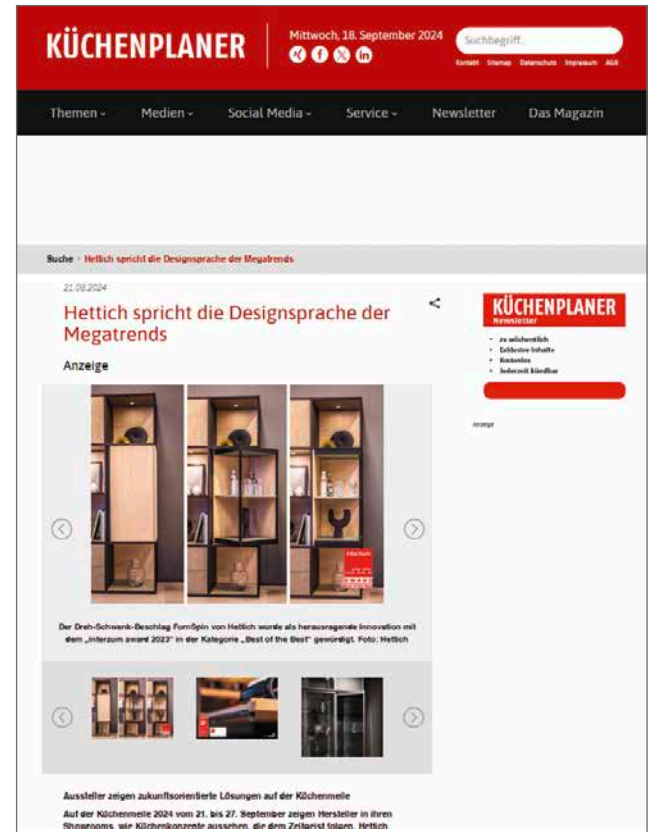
KÜCHENPLANER

Mittwoch, 18. September 2024

Suchbegriff...

Kontakt Sitemap Datenschutz Impressum AGB

Themen Medien Social Media Service Newsletter Das Magazin

Suche › Hettich spricht die Designsprache der Megatrends

21.08.2024

Hettich spricht die Designsprache der Megatrends

Anzeige

Der Dreh-Schwenk-Beschlag FortiSpin von Hettich wurde als herausragende Innovation mit dem „interzum award 2023" in der Kategorie „Best of the Best" gewürdigt. Foto: Hettich

Aussteller zeigen zukunftsorientierte Lösungen auf der Küchenmeile

Auf der Küchenmeile 2024 vom 21. bis 27. September zeigen Hersteller in ihren Showrooms, wie Küchenkonzepte aussehen, die dem Zeitgeist folgen. Hettich

KÜCHENPLANER
Newsletter

• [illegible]
• Exklusive Inhalte
• Kostenlos
• Jederzeit kündbar

Anzeige